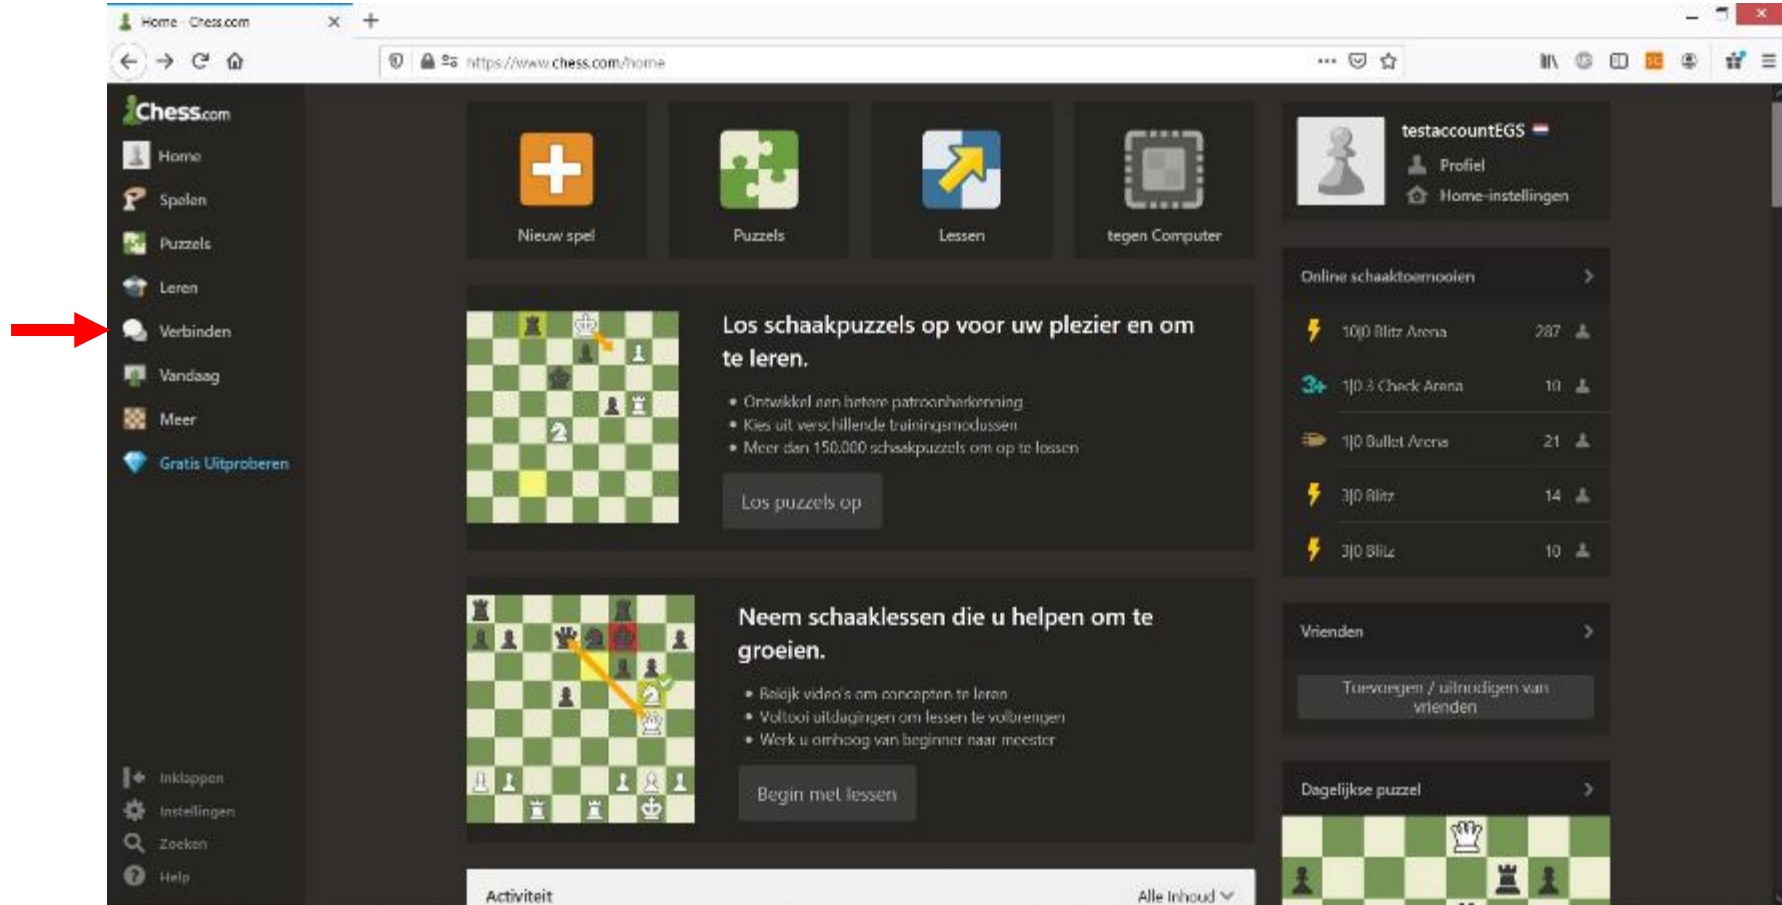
Home - Chess.com

https://www.chess.com/home

Chess.com
Home
Spelen
Puzzels
Leren
Verbinden
Vandaag
Meer
Gratis Uitproberen

Inklappen
Instellingen
Zoeken
Help

Nieuw spel
Puzzels
Lessen
tegen Computer

Los schaakpuzzels op voor uw plezier en om te leren.

• Ontwikkel een betere patroonherkenning
• Kies uit verschillende trainingsmodussen
• Meer dan 150.000 schaakpuzzels om op te lossen

Los puzzels op

Neem schaaklessen die u helpen om te groeien.

• Bekijk video's om concepten te leren
• Voltooi uitdagingen om lessen te volbrengen
• Werk u omhoog van beginner naar meester

Begin met lessen

Activiteit
Alle Inhoud

testaccountEGS
Profiel
Home-instellingen

Online schaaktoernooien

| 1|0 Blitz Arena | 287 |
|---|---|
| 1|0.3 Check Arena | 10 |
| 1|0 Bullet Arena | 21 |
| 3|0 Blitz | 14 |
| 3|0 Blitz | 10 |

Vrienden
Toevoegen / uitnodigen van vrienden

Dagelijkse puzzel